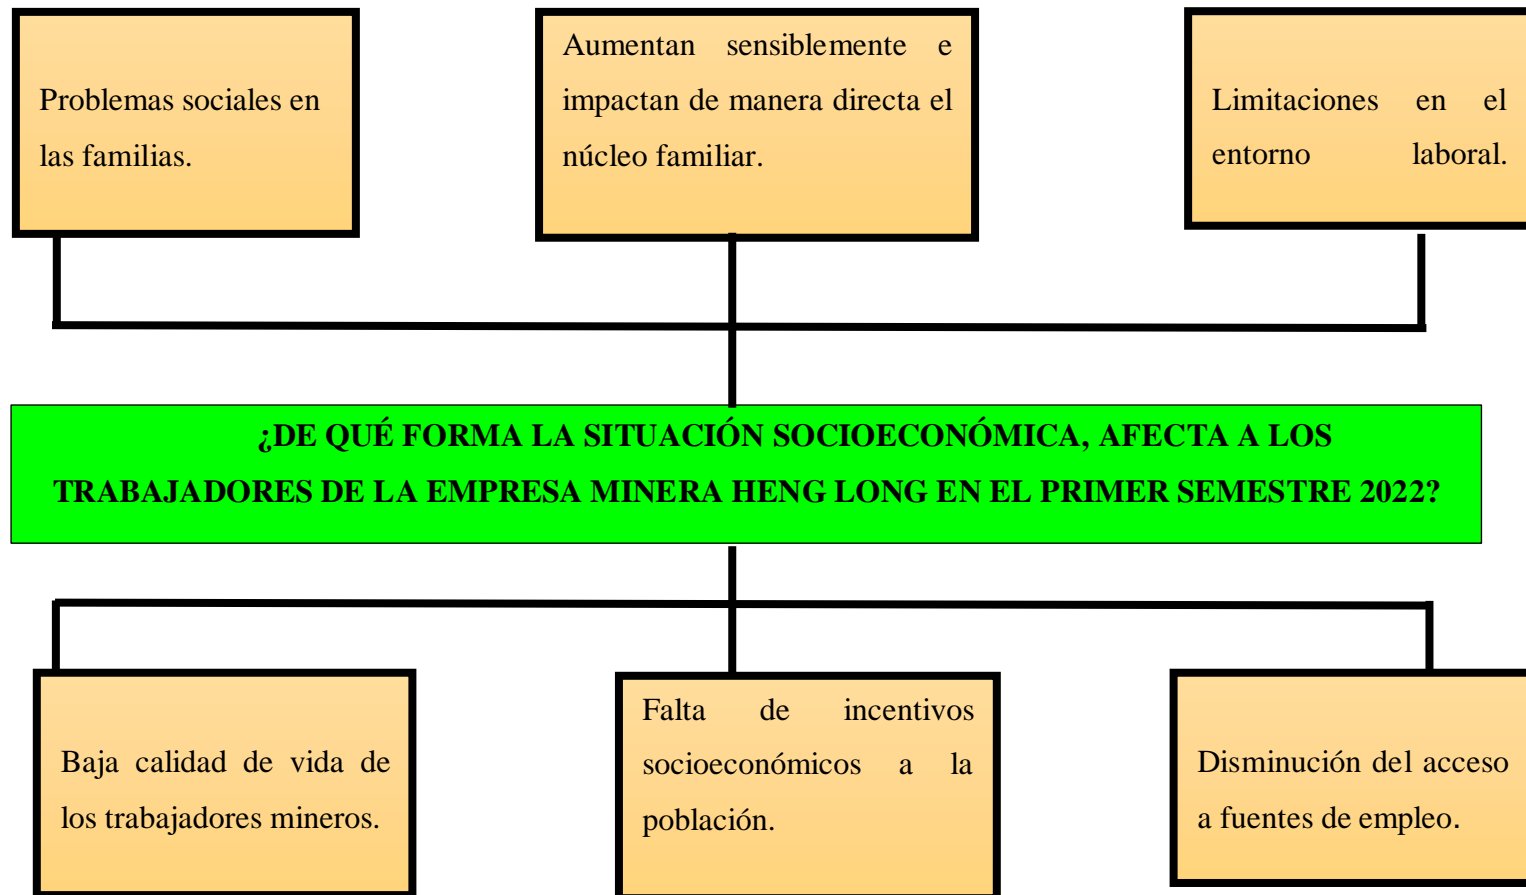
Problemas sociales en las familias.

Aumentan sensiblemente e impactan de manera directa el núcleo familiar.

Limitaciones en el entorno laboral.

¿DE QUÉ FORMA LA SITUACIÓN SOCIOECONÓMICA, AFECTA A LOS TRABAJADORES DE LA EMPRESA MINERA HENG LONG EN EL PRIMER SEMESTRE 2022?

Baja calidad de vida de los trabajadores mineros.

Falta de incentivos socioeconómicos a la población.

Disminución del acceso a fuentes de empleo.